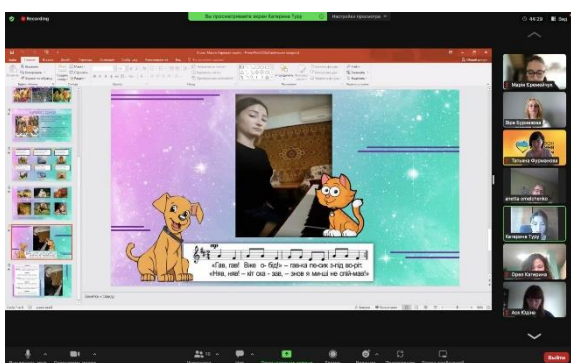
Recording

Вы просматриваете экран Катерина Тура

Настройки просмотра

46:29

Вид

«Гав, гав! Вже о- бід» – пісенька песик знов во-рот.
«Няв, няв!» – кіт ска- зав, – знов я миші не спій-мав!»

Марія Еремейчук

Віра Бурханова

Тетяна Фурманова

anetta omelchenko

Катерина Тура

Орест Катерина

Ася Юрина

Выйти